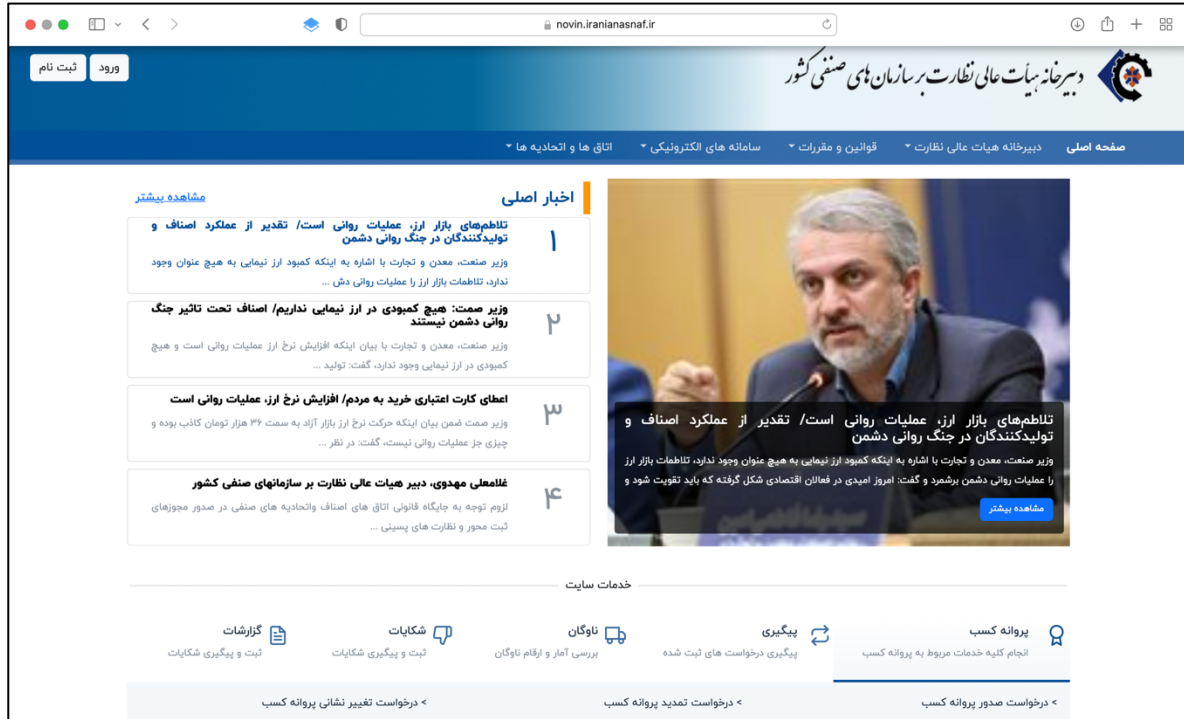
novin.iranianasnaf.ir

دبیرخانه هیأت عالی نظارت بر سازمان های صنفی کشور

ورود ثبت نام

صفحه اصلی | دبیرخانه هیات عالی نظارت | قوانین و مقررات | سامانه های الکترونیکی | اتاق ها و اتحادیه ها

تلاطم‌های بازار ارز، عملیات روانی است/ تقدیر از عملکرد اصناف و تولیدکنندگان در جنگ روانی دشمن

وزیر صنعت، معدن و تجارت با اشاره به اینکه کمبود ارز نیمایی به هیچ عنوان وجود ندارد، تلاطمات بازار ارز را عملیات روانی دشمن برشمرد و گفت: امروز امیدی در فعالان اقتصادی شکل گرفته که باید تقویت شود و

مشاهده بیشتر

اخبار اصلی

مشاهده بیشتر

۱
تلاطم‌های بازار ارز، عملیات روانی است/ تقدیر از عملکرد اصناف و تولیدکنندگان در جنگ روانی دشمن
وزیر صنعت، معدن و تجارت با اشاره به اینکه کمبود ارز نیمایی به هیچ عنوان وجود ندارد، تلاطمات بازار ارز را عملیات روانی دش ...

۲
وزیر صمت: هیچ کمبودی در ارز نیمایی نداریم/ اصناف تحت تاثیر جنگ روانی دشمن نیستند
وزیر صنعت، معدن و تجارت با بیان اینکه افزایش نرخ ارز عملیات روانی است و هیچ کمبودی در ارز نیمایی وجود ندارد، گفت: تولید ...

۳
اعطای کارت اعتباری خرید به مردم/ افزایش نرخ ارز، عملیات روانی است
وزیر صمت ضمن بیان اینکه حرکت نرخ ارز بازار آزاد به سمت ۳۶ هزار تومان کاذب بوده و چیزی جز عملیات روانی نیست، گفت: در نظر ...

۴
غلامعلی مهدوی، دبیر هیات عالی نظارت بر سازمانهای صنفی کشور
لزوم توجه به جایگاه قانونی اتاق های اصناف واتحادیه های صنفی در صدور مجوزهای ثبت محور و نظارت های پسینی ...

خدمات سایت

پروانه کسب
انجام کلیه خدمات مربوط به پروانه کسب

پیگیری
پیگیری درخواست های ثبت شده

ناوگان
بررسی آمار و ارقام ناوگان

شکایات
ثبت و پیگیری شکایات

گزارشات
ثبت و پیگیری شکایات

> درخواست صدور پروانه کسب
> درخواست تمدید پروانه کسب
> درخواست تغییر نشانی پروانه کسب